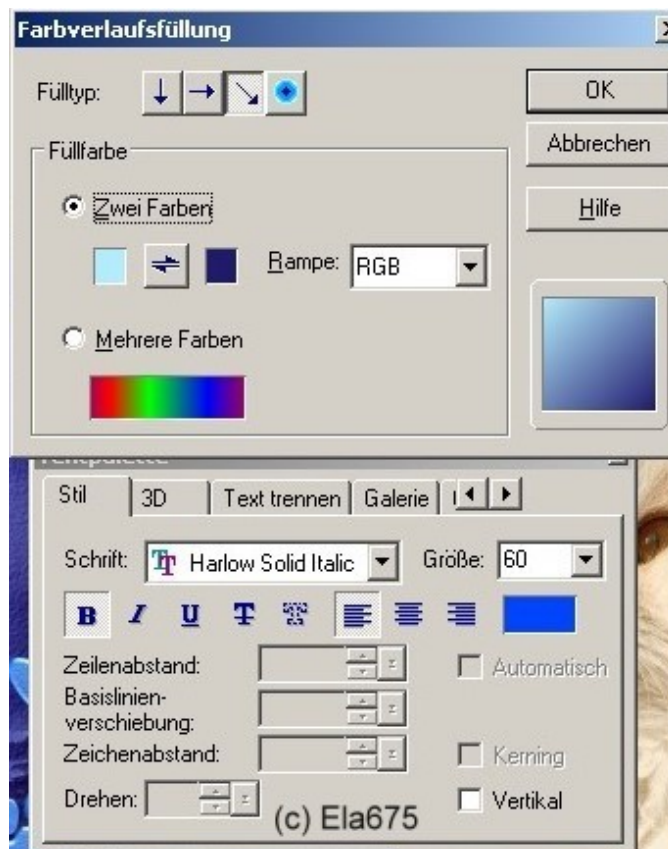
Farbverlaufsfüllung

Fülltyp:

OK

Abbrechen

Hilfe

Füllfarbe

Zwei Farben

Rampe: RGB

Mehrere Farben

Stil | 3D | Text trennen | Galerie

Schrift: Harlow Solid Italic

Größe: 60

B I U T

Zeilenabstand:

Automatisch

Basislinienverschiebung:

Zeichenabstand:

Kerning

Drehen:

(c) Ela675

Vertikal